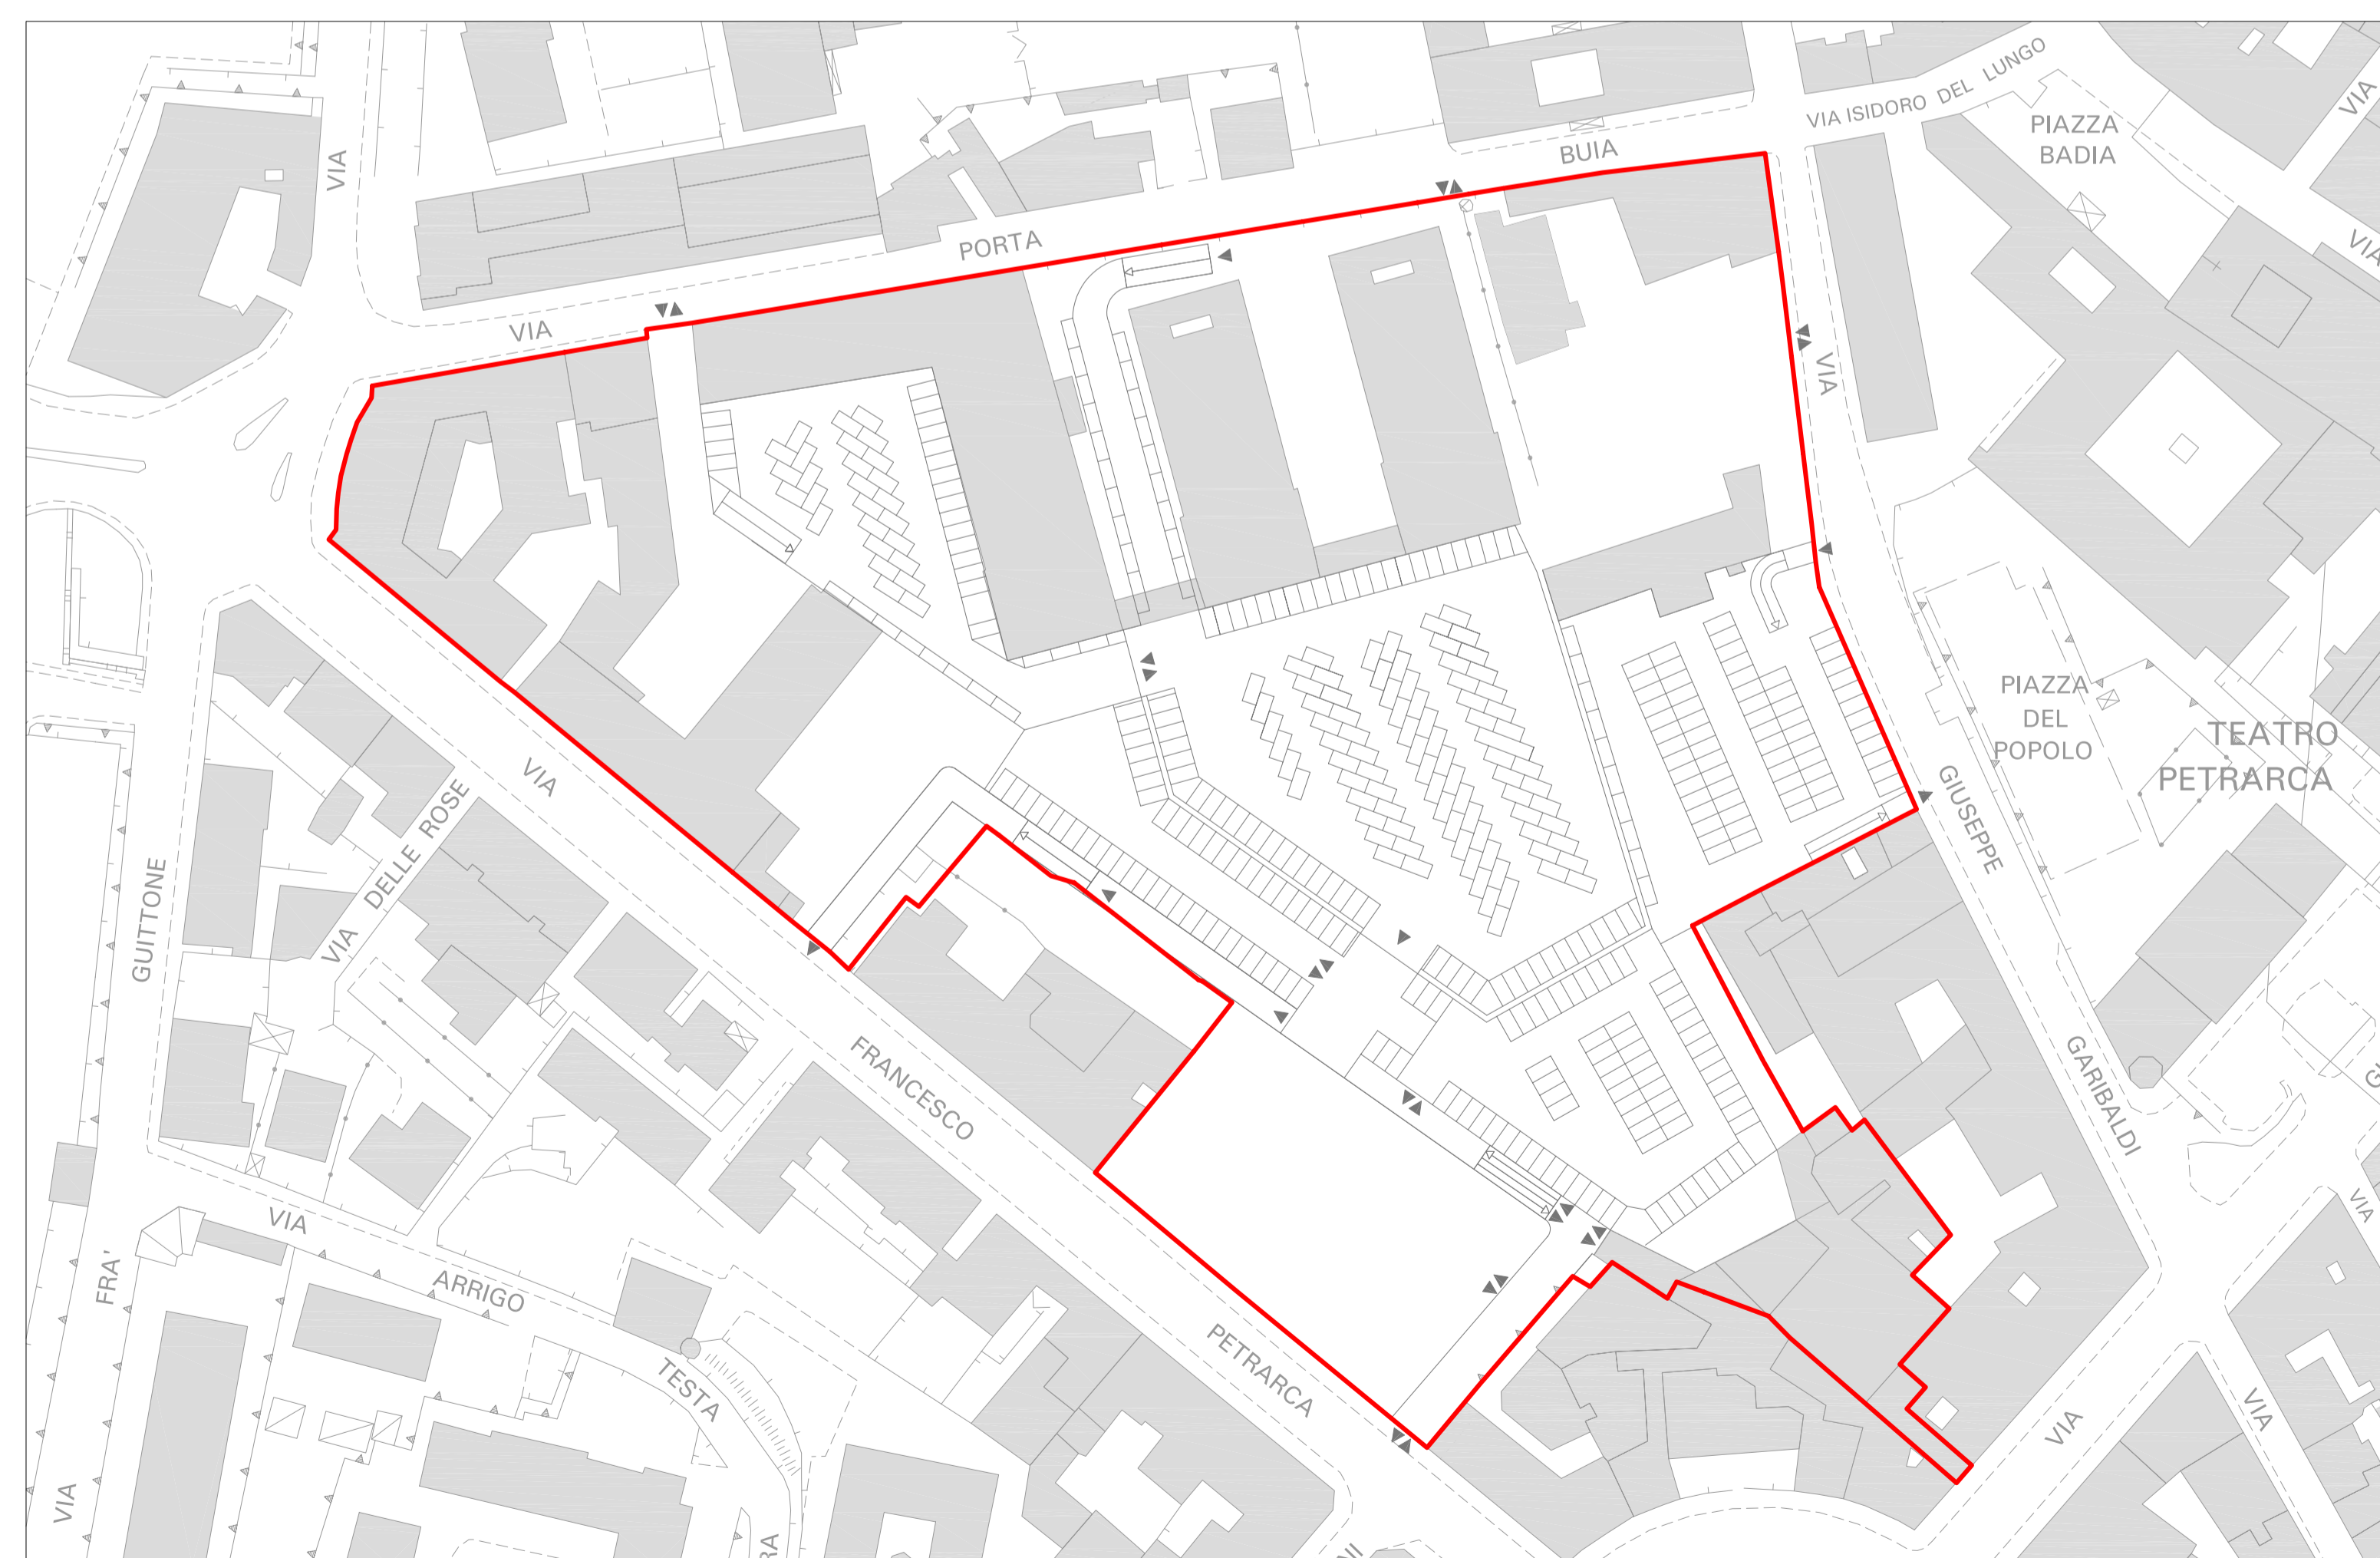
VIA ISIDORO DEL LUNGO
PIAZZA BADIA
VIA
VIA
BUIA
PORTA
VIA
VIA
VIA
PIAZZA DEL POPOLO
TEATRO PETRARCA
GIUSEPPE
VIA
VIA DELLE ROSE
GUITTONE
FRANCESCO
PETRARCA
GARIBALDI
VIA
ARRIGO
TESTA
FRA'
VIA
VIA
VIA
VIA